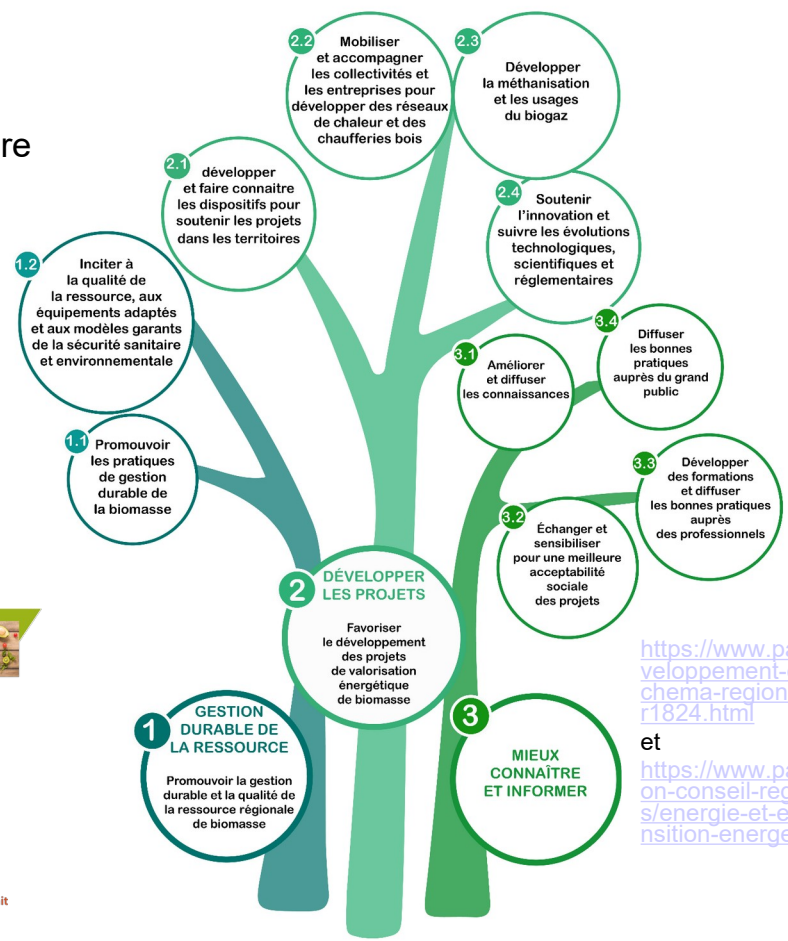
re

2.2 Mobiliser et accompagner les collectivités et les entreprises pour développer des réseaux de chaleur et des chaufferies bois

2.3 Développer la méthanisation et les usages du biogaz

2.1 développer et faire connaitre les dispositifs pour soutenir les projets dans les territoires

2.4 Soutenir l'innovation et suivre les évolutions technologiques, scientifiques et réglementaires

1.2 Inciter à la qualité de la ressource, aux équipements adaptés et aux modèles garants de la sécurité sanitaire et environnementale

3.4 Diffuser les bonnes pratiques auprès du grand public

3.1 Améliorer et diffuser les connaissances

1.1 Promouvoir les pratiques de gestion durable de la biomasse

3.3 Développer des formations et diffuser les bonnes pratiques auprès des professionnels

3.2 Échanger et sensibiliser pour une meilleure acceptabilité sociale des projets

2 DÉVELOPPER LES PROJETS

Favoriser le développement des projets de valorisation énergétique de biomasse

1 GESTION DURABLE DE LA RESSOURCE

Promouvoir la gestion durable et la qualité de la ressource régionale de biomasse

3 MIEUX CONNAÎTRE ET INFORMER

https://www.pa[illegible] veloppement-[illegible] chema-region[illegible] r1824.html

et

https://www.pa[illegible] on-conseil-reg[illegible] s/energie-et-e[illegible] nsition-energe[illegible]

it